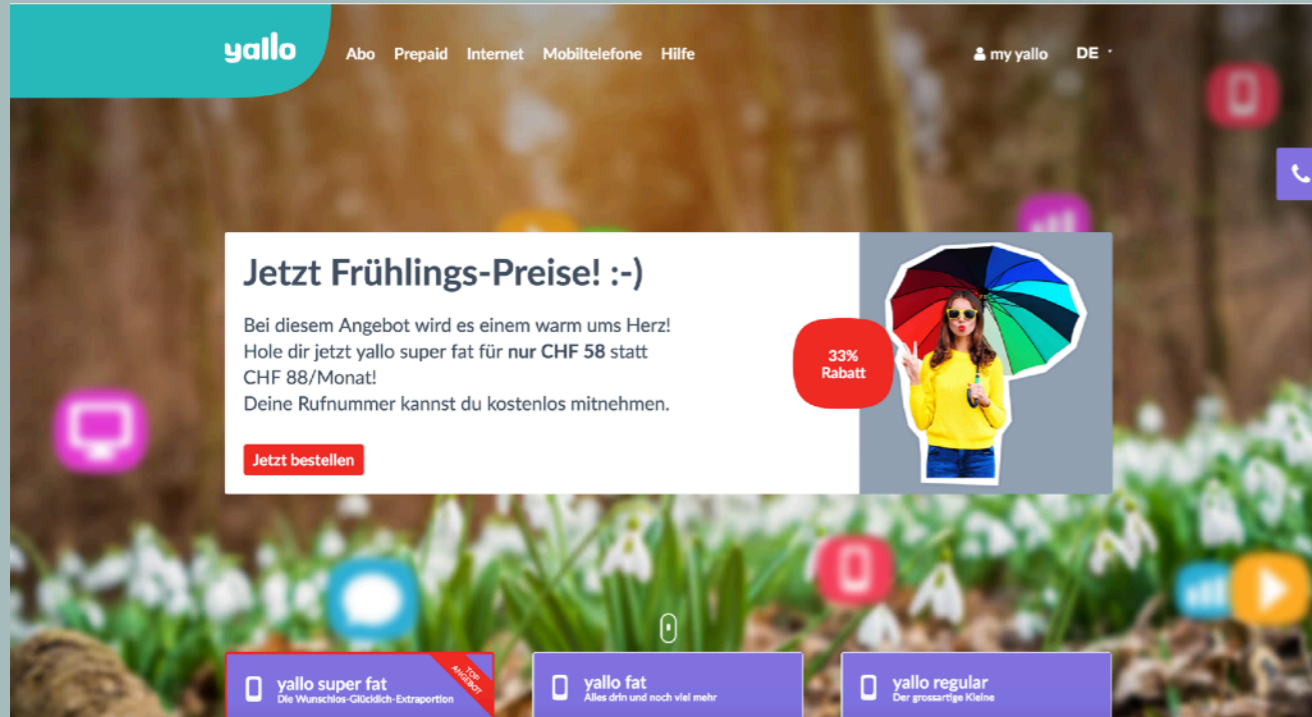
yallo

Abo Prepaid Internet Mobiltelefone Hilfe

my yallo DE

Jetzt Frühlings-Preise! :-)

Bei diesem Angebot wird es einem warm ums Herz! Hole dir jetzt yallo super fat für **nur CHF 58** statt CHF 88/Monat!
Deine Rufnummer kannst du kostenlos mitnehmen.

Jetzt bestellen

33% Rabatt

yallo super fat
Die Wunschlos-Glücklich-Extraportion

TOP ANGEBOT

yallo fat
Alles drin und noch viel mehr

yallo regular
Der grossartige Kleine